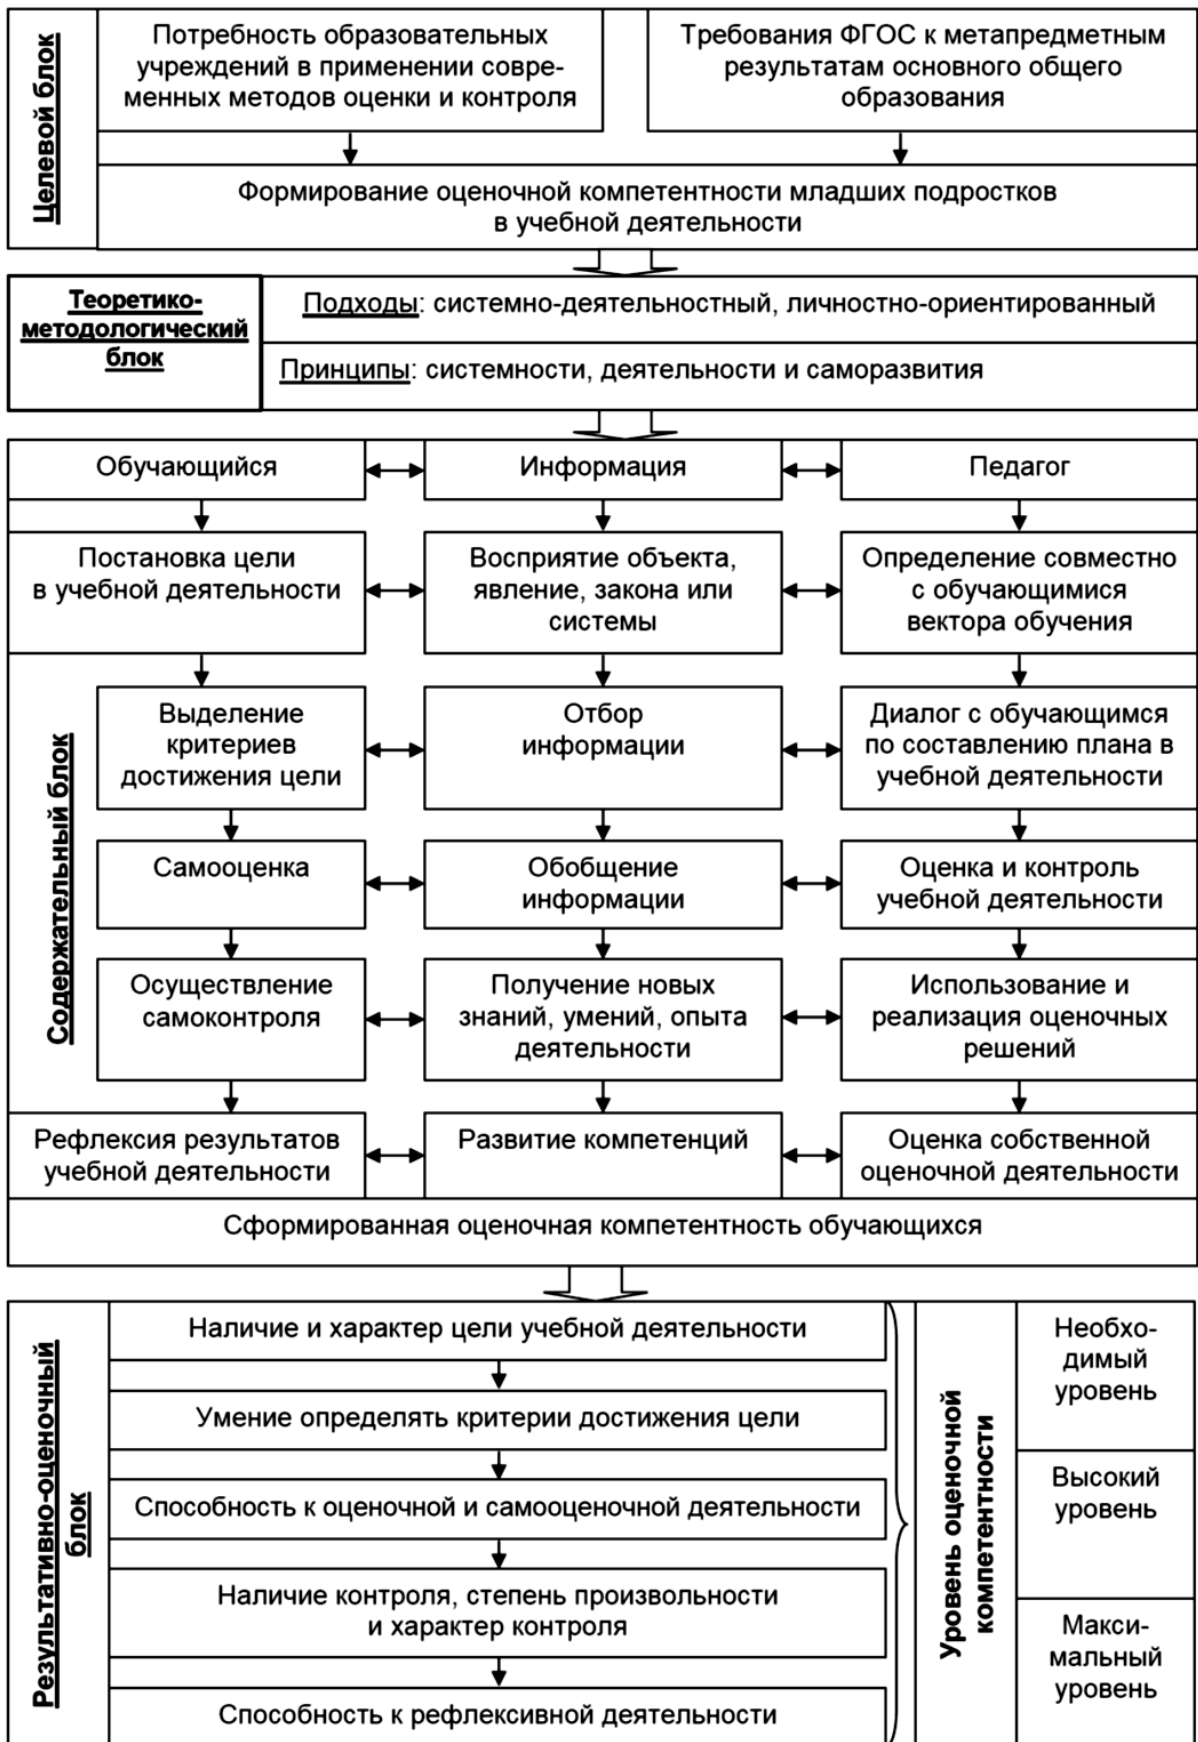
Целевой блок

Потребность образовательных учреждений в применении современных методов оценки и контроля

Требования ФГОС к метапредметным результатам основного общего образования

Формирование оценочной компетентности младших подростков в учебной деятельности

Теоретико-методологический блок

Подходы: системно-деятельностный, личностно-ориентированный

Принципы: системности, деятельности и саморазвития

Содержательный блок

Обучающийся

Информация

Педагог

Постановка цели в учебной деятельности

Восприятие объекта, явление, закона или системы

Определение совместно с обучающимися вектора обучения

Выделение критериев достижения цели

Отбор информации

Диалог с обучающимся по составлению плана в учебной деятельности

Самооценка

Обобщение информации

Оценка и контроль учебной деятельности

Осуществление самоконтроля

Получение новых знаний, умений, опыта деятельности

Использование и реализация оценочных решений

Рефлексия результатов учебной деятельности

Развитие компетенций

Оценка собственной оценочной деятельности

Сформированная оценочная компетентность обучающихся

Результативно-оценочный блок

Наличие и характер цели учебной деятельности

Умение определять критерии достижения цели

Способность к оценочной и самооценочной деятельности

Наличие контроля, степень произвольности и характер контроля

Способность к рефлексивной деятельности

Уровень оценочной компетентности

Необходимый уровень

Высокий уровень

Максимальный уровень